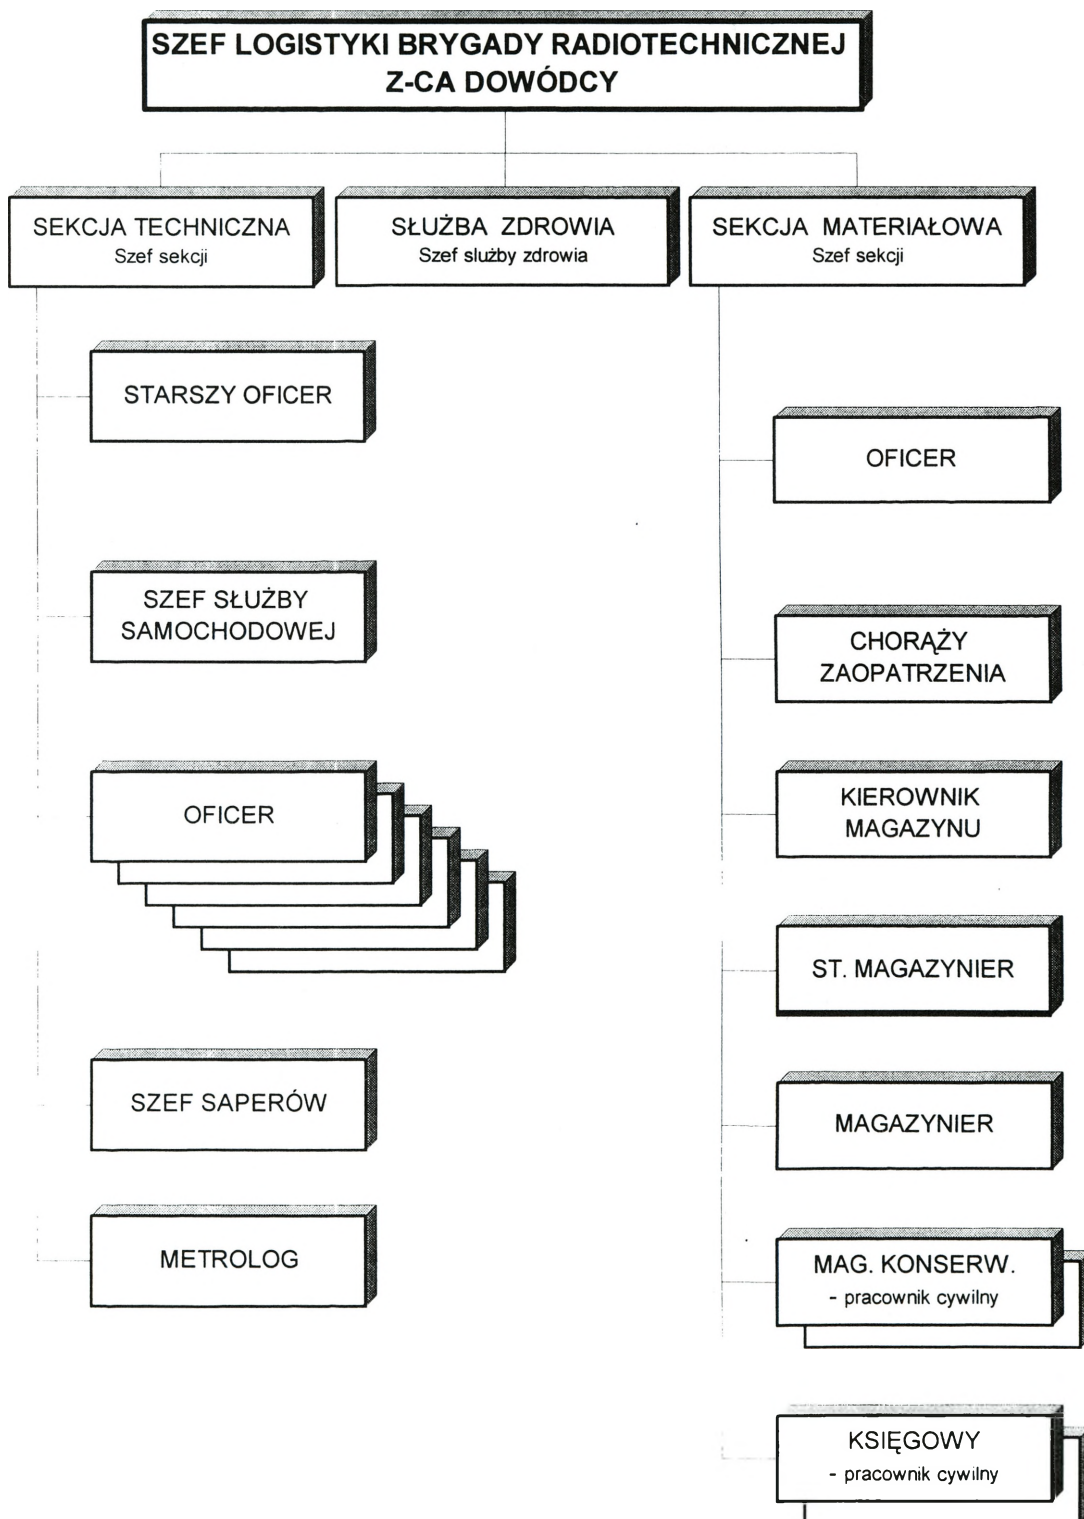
SZEF LOGISTYKI BRYGADY RADIOTECHNICZNEJ
Z-CA DOWÓDCY

SEKCJA TECHNICZNA
Szef sekcji

SŁUŻBA ZDROWIA
Szef służby zdrowia

SEKCJA MATERIAŁOWA
Szef sekcji

STARSZY OFICER

SZEF SŁUŻBY SAMOCHODOWEJ

OFICER

SZEF SAPERÓW

METROLOG

OFICER

CHORĄŻY ZAOPATRZENIA

KIEROWNIK MAGAZYNU

ST. MAGAZYNIER

MAGAZYNIER

MAG. KONSERW.
- pracownik cywilny

KSIĘGOWY
- pracownik cywilny